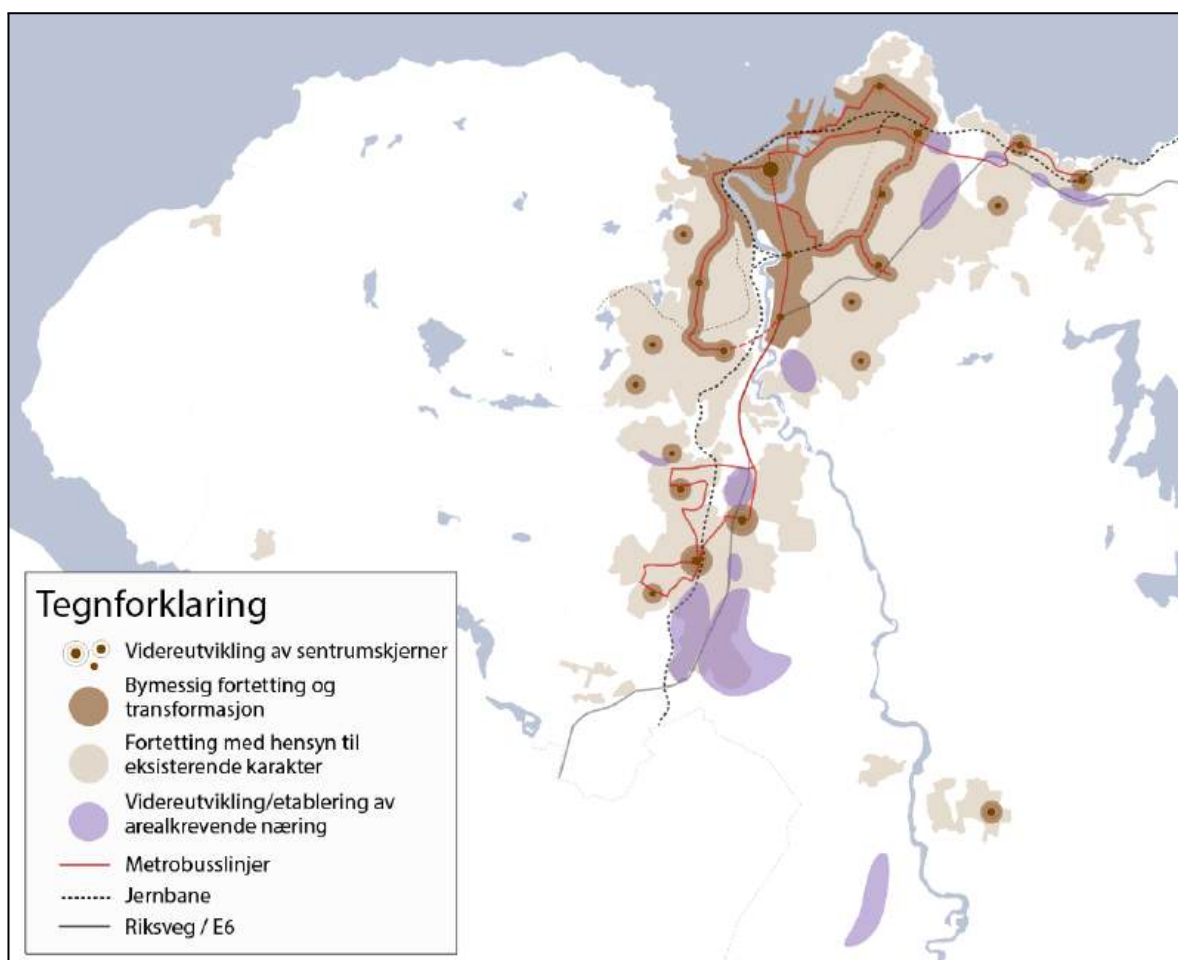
Tegnforklaring

Videreutvikling av sentrumskjerner

Bymessig fortetting og transformasjon

Fortetting med hensyn til eksisterende karakter

Videreutvikling/etablering av arealkrevende næring

Metrobusslinjer

Jernbane

Riksveg / E6